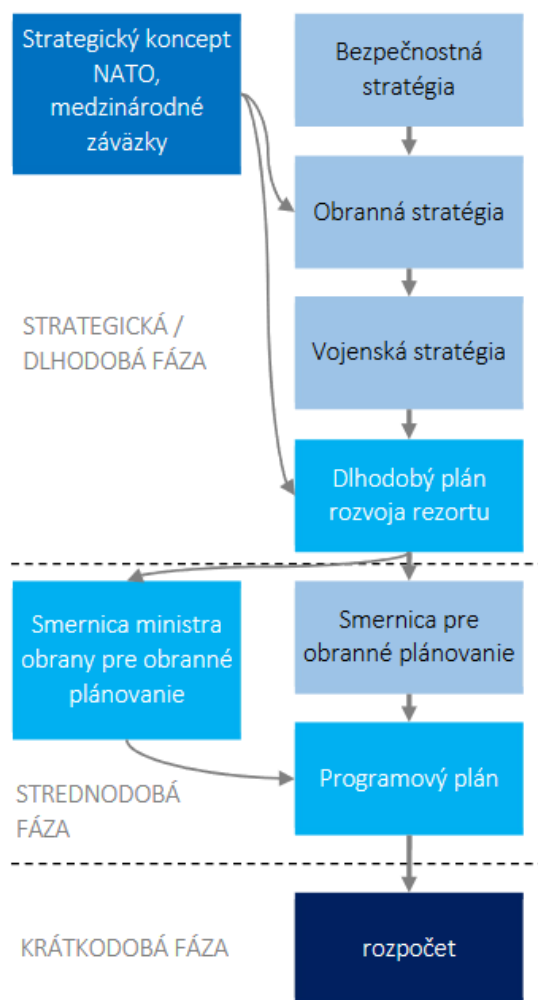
Strategický koncept NATO, medzinárodné záväzky

Bezpečnostná stratégia

Obranná stratégia

STRATEGICKÁ / DLHODOBÁ FÁZA

Vojenská stratégia

Dlhodobý plán rozvoja rezortu

Smernica ministra obrany pre obranné plánovanie

Smernica pre obranné plánovanie

STREDNODOBÁ FÁZA

Programový plán

KRÁTKODOBÁ FÁZA

rozpočet